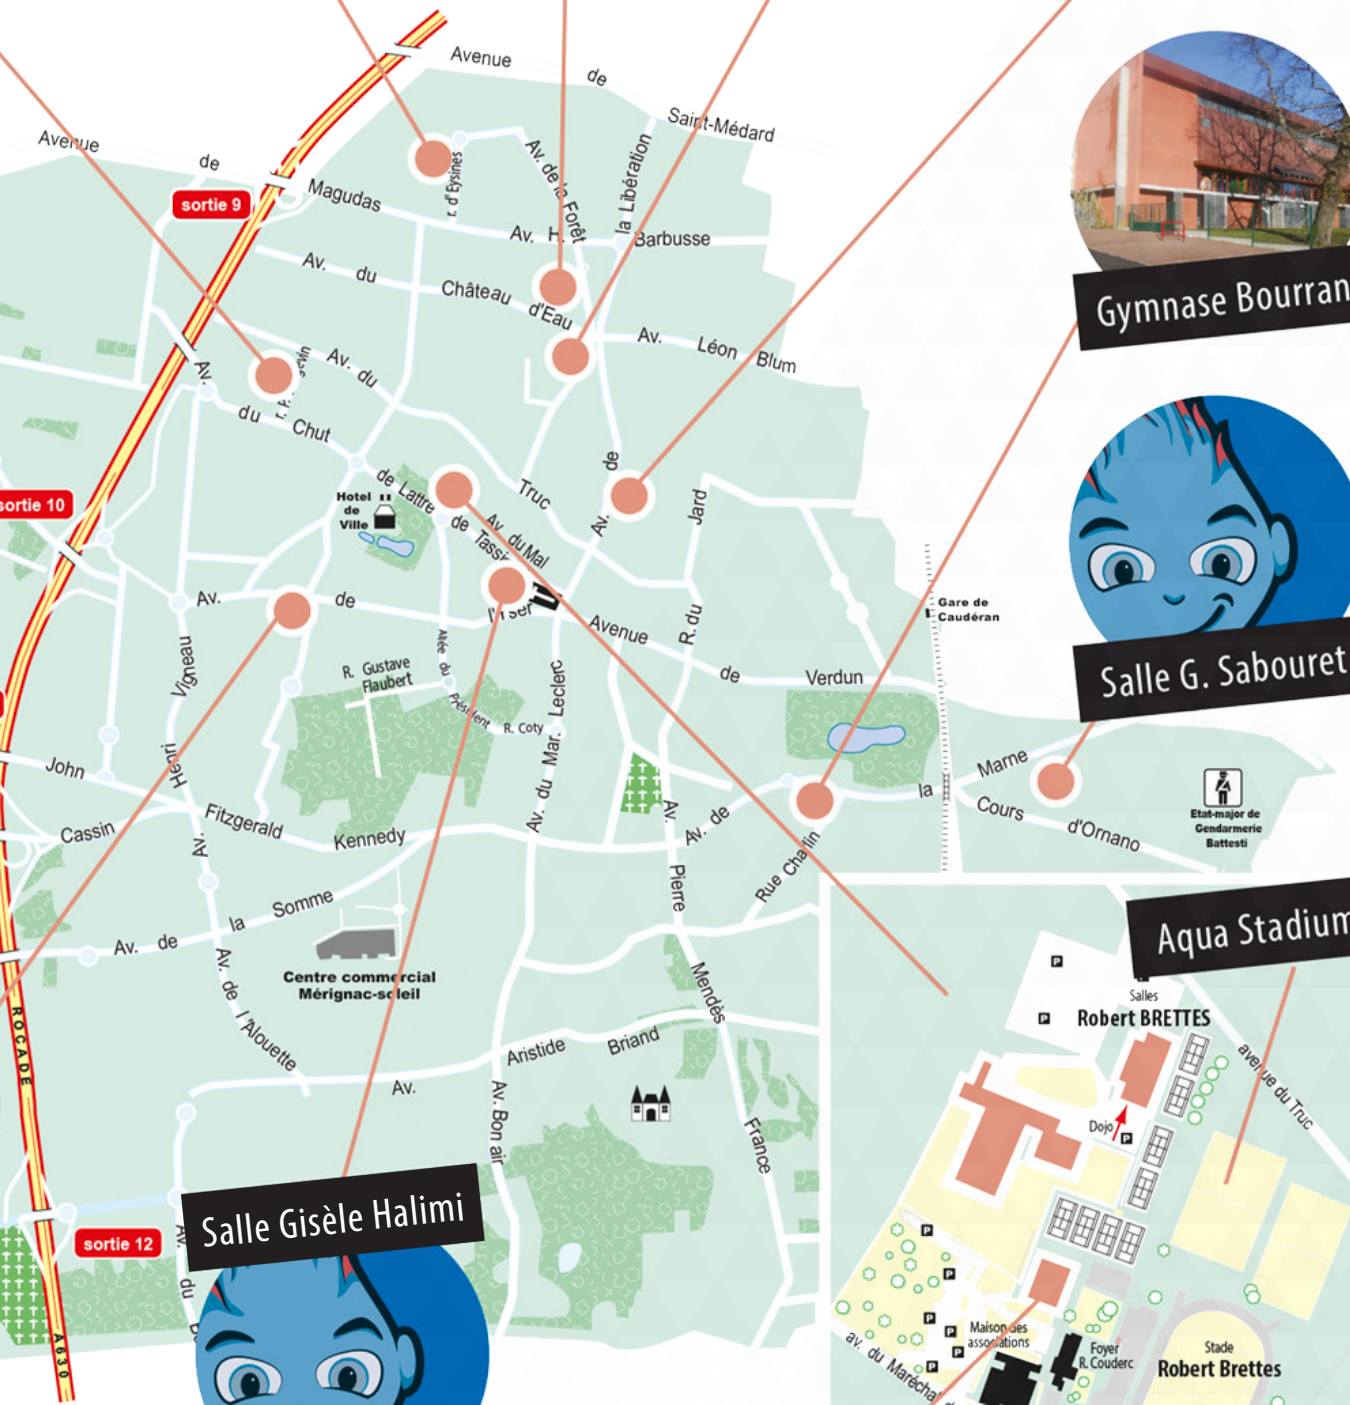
Avenue de Saint-Médard

Avenue de Magudas

sortie 9

r. d'Eysines

Av. de la Forêt

Av. de la Libération

Av. H. Barbusse

Av. du Château d'Eau

Av. Léon Blum

Av. du Chut

Av.

Hotel de Ville

de Lattre de Tassigny

Av. du Mal

Truc

Av. de Jard

sortie 10

Av. de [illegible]

Avenue de Verdun

R. du

Gare de Caudéran

R. Gustave Flaubert

Allée du Président R. Coty

Av. du Mar. Leclerc

Vigneau

Henri

John Fitzgerald Kennedy

Cassin

Av. de la Somme

Av. de l'Alouette

Centre commercial Mérignac-soleil

Av. Pierre Mendès France

Av. de la Marne

Cours d'Ornano

Rue Chaplin

Etat-major de Gendarmerie Battesti

Av. Aristide Briand

Av. Bon air

ROCADE

A630

sortie 12

Av. du

Gymnase Bourran

Salle G. Sabouret

Aqua Stadium

Salle Gisèle Halimi

Salles Robert BRETTES

avenue du Truc

Dojo

Maison des associations

Foyer R. Couderc

Stade Robert Brettes

av. du Maréchal